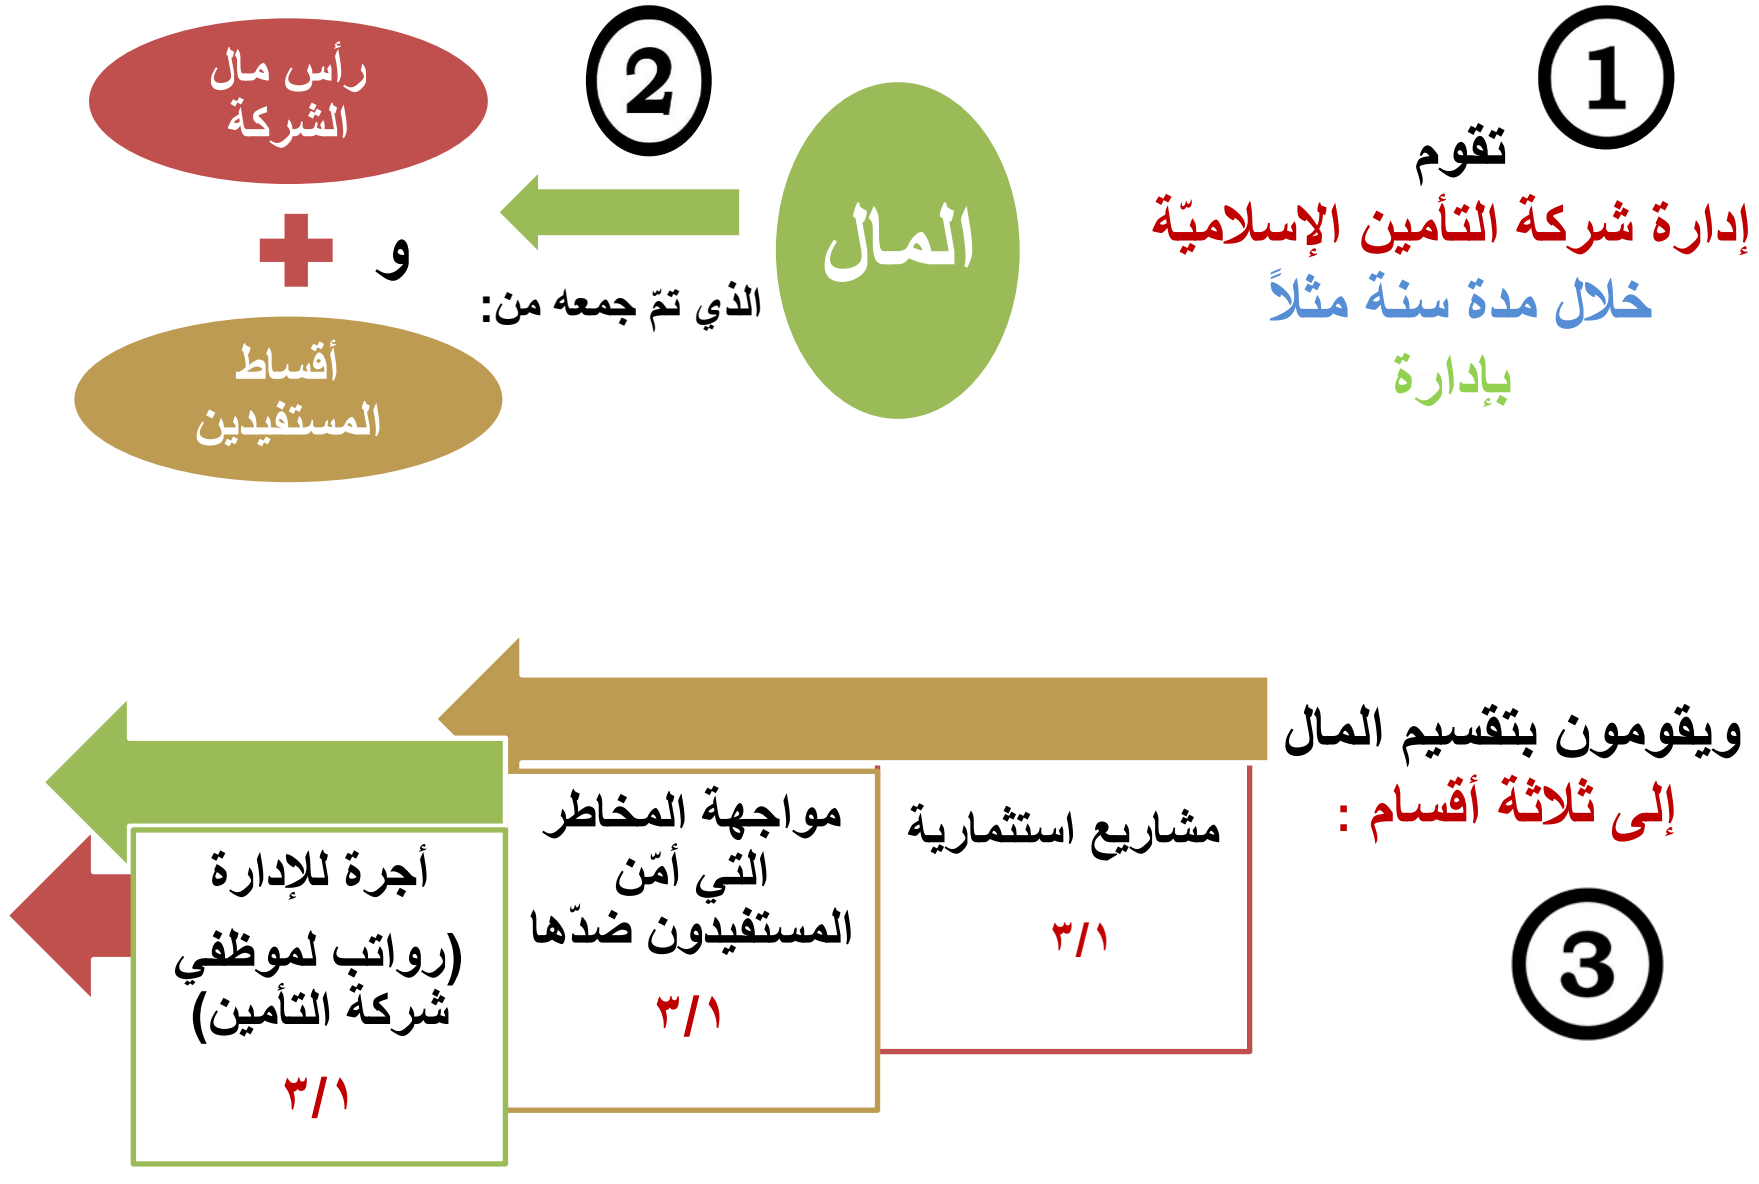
1

تقوم
إدارة شركة التأمين الإسلاميّة
خلال مدة سنة مثلاً
بإدارة

المال

2

الذي تمّ جمعه من:

رأس مال الشركة

و

أقساط المستفيدين

ويقومون بتقسيم المال
إلى ثلاثة أقسام :

3

مشاريع استثمارية

٣/١

مواجهة المخاطر التي أمّن المستفيدون ضدّها

٣/١

أجرة للإدارة
(رواتب لموظفي شركة التأمين)

٣/١